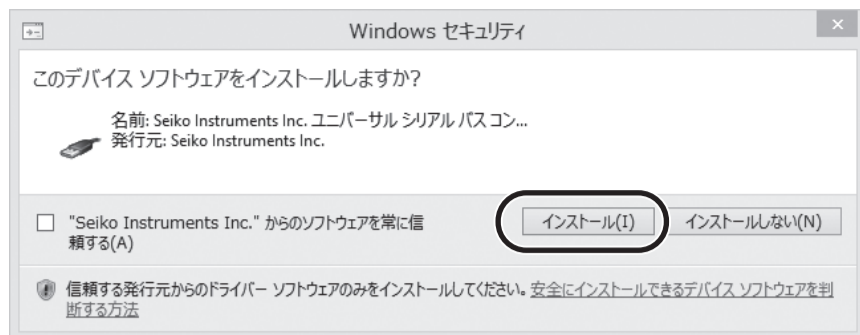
Windows セキュリティ

このデバイス ソフトウェアをインストールしますか?

名前: Seiko Instruments Inc. ユニバーサル シリアル バス コン...
発行元: Seiko Instruments Inc.

"Seiko Instruments Inc." からのソフトウェアを常に信頼する(A)

インストール(I)

インストールしない(N)

信頼する発行元からのドライバー ソフトウェアのみをインストールしてください。安全にインストールできるデバイス ソフトウェアを判断する方法